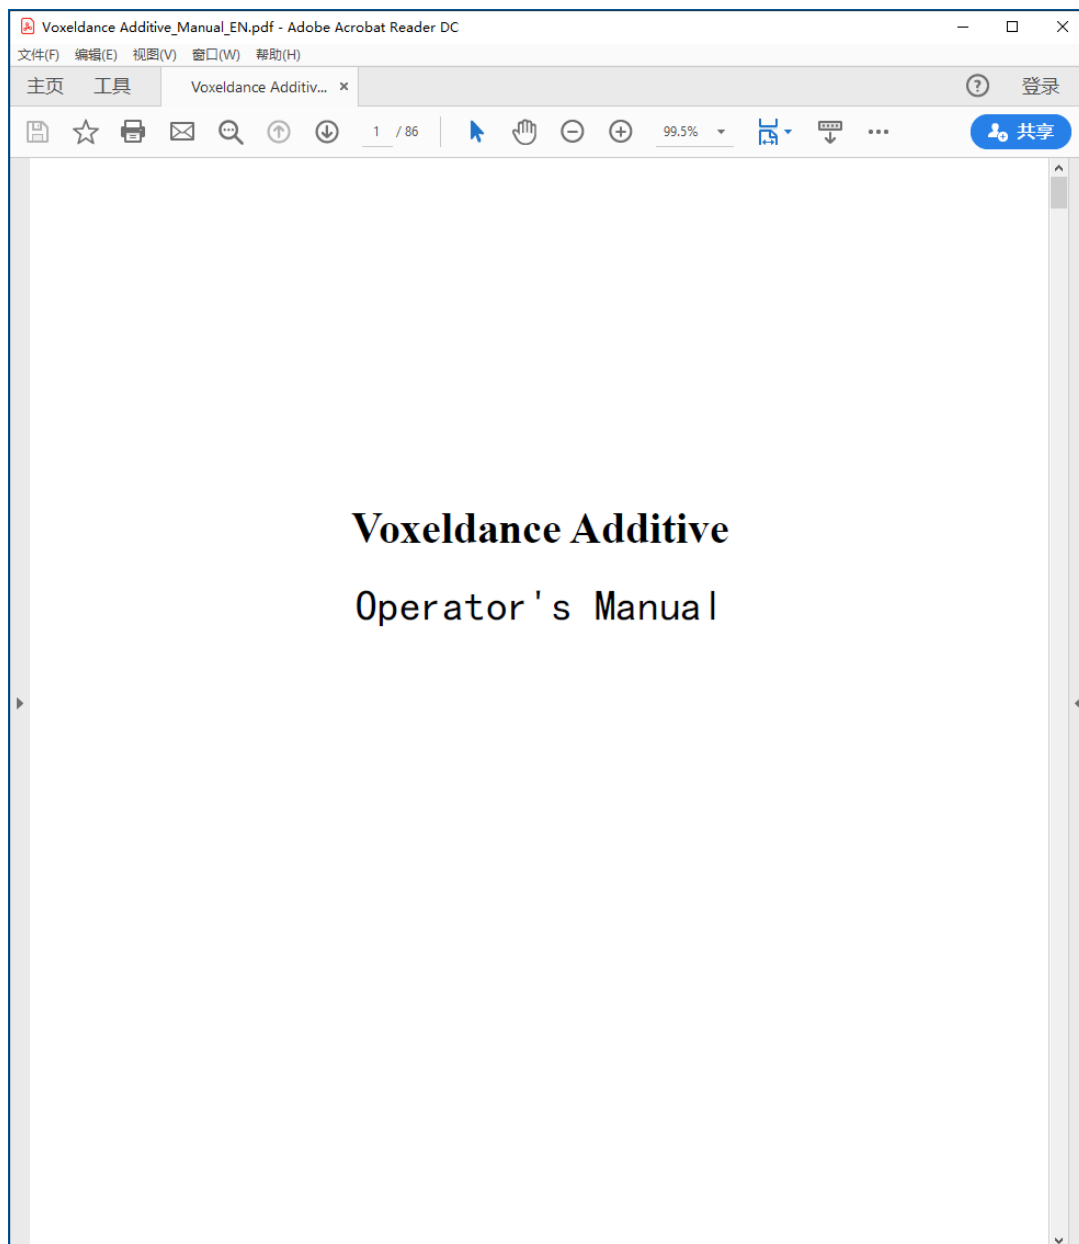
Voxeldance Additive_Manual_EN.pdf - Adobe Acrobat Reader DC

文件(F) 编辑(E) 视图(V) 窗口(W) 帮助(H)

主页 工具 Voxeldance Additiv... ×

登录

1 / 86

99.5%

共享

Voxeldance Additive

Operator's Manual